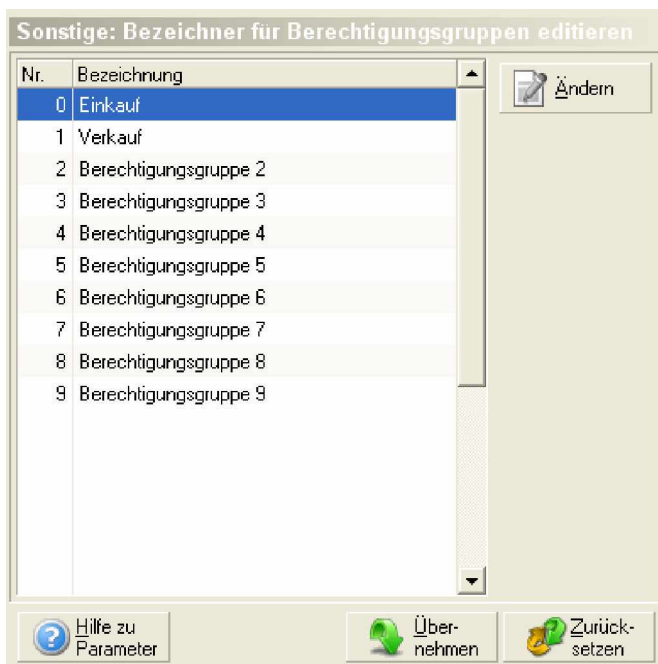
Sonstige: Bezeichner für Berechtigungsgruppen editieren

| Nr. | Bezeichnung |
|---|---|
| 0 | Einkauf |
| 1 | Verkauf |
| 2 | Berechtigungsgruppe 2 |
| 3 | Berechtigungsgruppe 3 |
| 4 | Berechtigungsgruppe 4 |
| 5 | Berechtigungsgruppe 5 |
| 6 | Berechtigungsgruppe 6 |
| 7 | Berechtigungsgruppe 7 |
| 8 | Berechtigungsgruppe 8 |
| 9 | Berechtigungsgruppe 9 |

Ändern

Hilfe zu Parameter

Übernehmen

Zurücksetzen